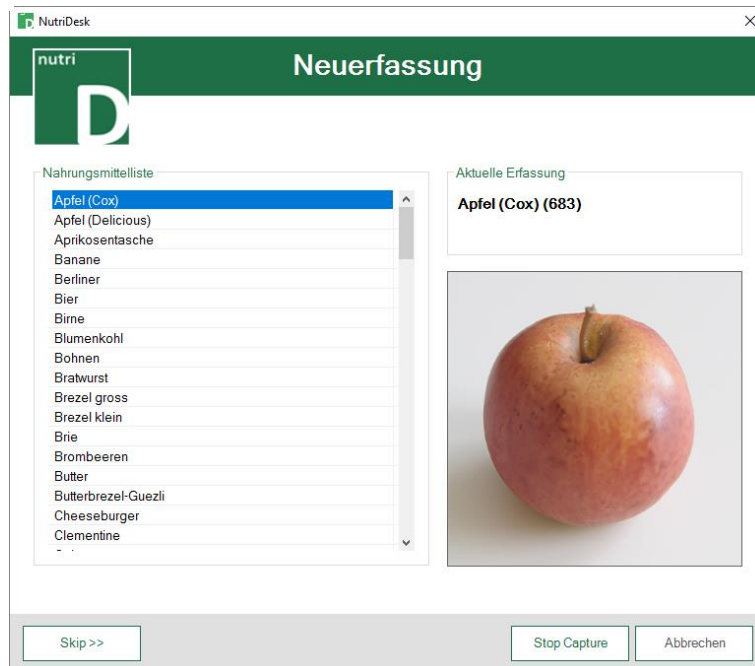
NutriDesk

nutri
D

Neuerfassung

Nahrungsmittelliste

Apfel (Cox)
Apfel (Delicious)
Aprikosentasche
Banane
Berliner
Bier
Birne
Blumenkohl
Bohnen
Bratwurst
Brezel gross
Brezel klein
Brie
Brombeeren
Butter
Butterbrezel-Guezli
Cheeseburger
Clementine
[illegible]

Aktuelle Erfassung

Apfel (Cox) (683)

Skip >>

Stop Capture

Abbrechen